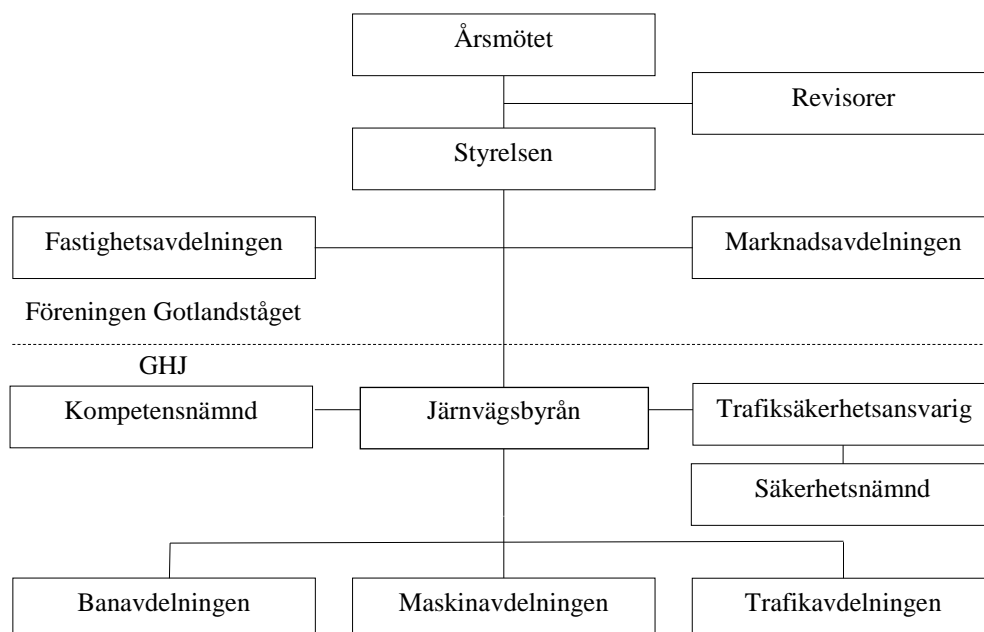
Årsmötet

Revisorer

Styrelsen

Fastighetsavdelningen

Marknadsavdelningen

Föreningen Gotlandståget

GHJ

Kompetensnämnd

Järnvägsbyrån

Trafiksäkerhetsansvarig

Säkerhetsnämnd

Banavdelningen

Maskinavdelningen

Trafikavdelningen